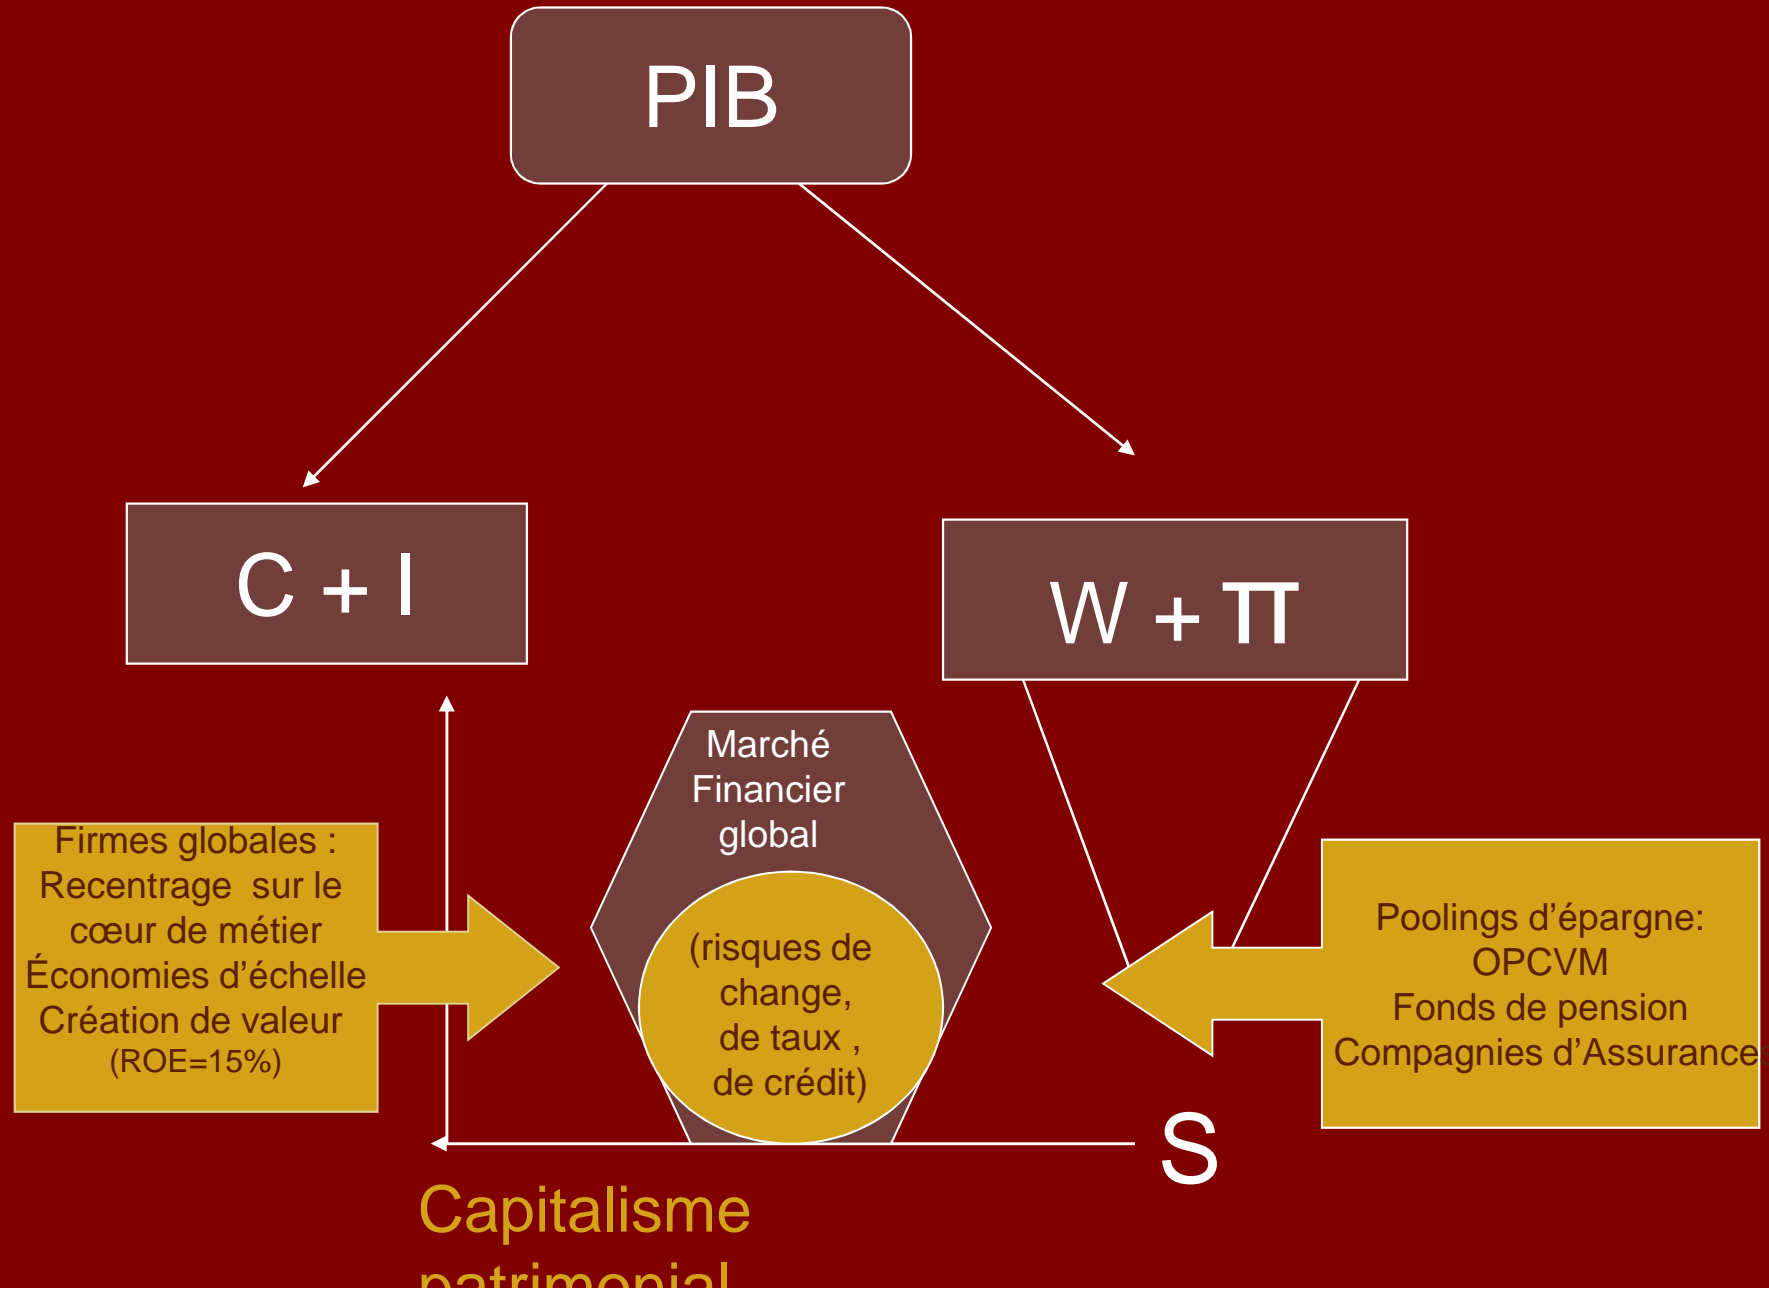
PIB

C + I

W + $\pi$

Firmes globales : Recentrage sur le cœur de métier Économies d'échelle Création de valeur (ROE=15%)

Marché Financier global

(risques de change, de taux , de crédit)

Poolings d'épargne: OPCVM Fonds de pension Compagnies d'Assurance

S

Capitalisme patrimonial